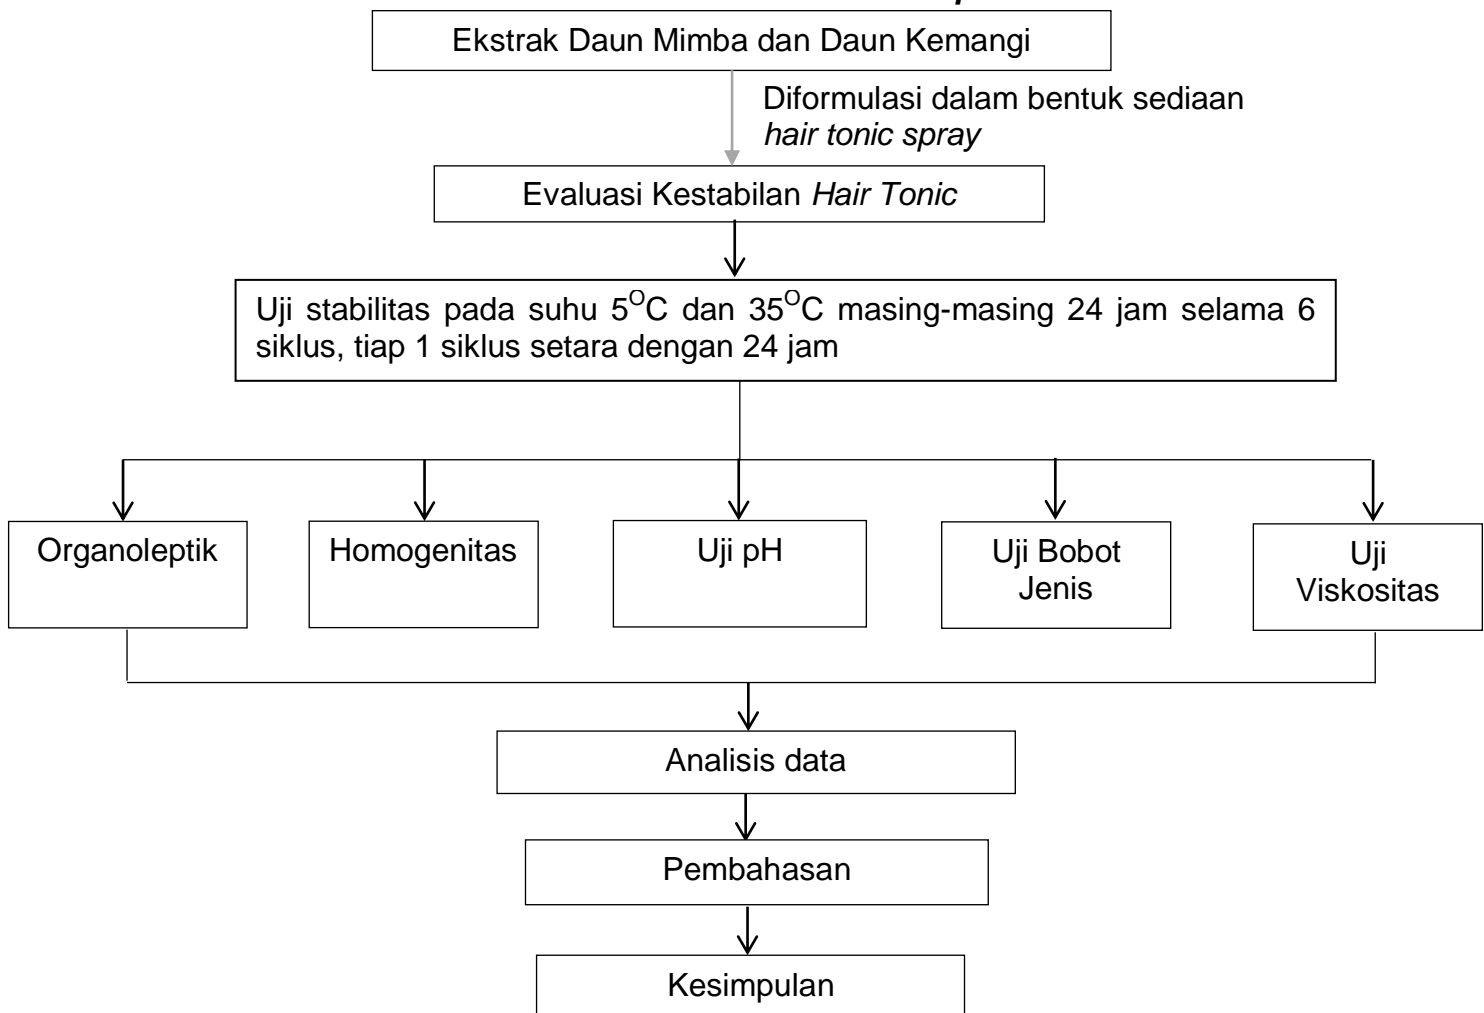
Ekstrak Daun Mimba dan Daun Kemangi

Diformulasi dalam bentuk sediaan *hair tonic spray*

Evaluasi Kestabilan *Hair Tonic*

Uji stabilitas pada suhu $5^{O}C$ dan $35^{O}C$ masing-masing 24 jam selama 6 siklus, tiap 1 siklus setara dengan 24 jam

Organoleptik

Homogenitas

Uji pH

Uji Bobot Jenis

Uji Viskositas

Analisis data

Pembahasan

Kesimpulan